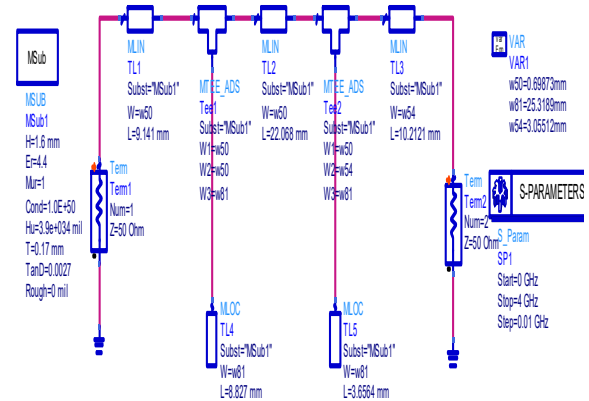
MSub

MSUB
MSub1
H=1.6 mm
Er=4.4
Mur=1
Cond=1.0E+50
Hu=3.9e+034 mil
T=0.17 mm
TanD=0.0027
Rough=0 mil

MLIN
TL1
Subst="MSub1"
W=w50
L=9.141 mm

MTEE_ADS
Tee1
Subst="MSub1"
W1=w50
W2=w50
W3=w81

MLIN
TL2
Subst="MSub1"
W=w50
L=22.068 mm

MTEE_ADS
Tee2
Subst="MSub1"
W1=w50
W2=w54
W3=w81

MLIN
TL3
Subst="MSub1"
W=w54
L=10.2121 mm

VAR
VAR1
w50=0.69873mm
w81=25.3189mm
w54=3.05512mm

Term
Term1
Num=1
Z=50 Ohm

Term
Term2
Num=2
Z=50 Ohm

S-PARAMETERS

S_Param
SP1
Start=0 GHz
Stop=4 GHz
Step=0.01 GHz

MLOC
TL4
Subst="MSub1"
W=w81
L=8.827 mm

MLOC
TL5
Subst="MSub1"
W=w81
L=3.6564 mm